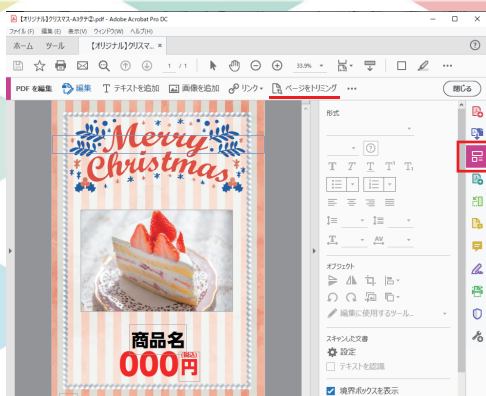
【オリジナル】クリスマス-A3タテ②.pdf - Adobe Acrobat Pro DC
ファイル (F) 編集 (E) 表示 (V) ウィンドウ (W) ヘルプ (H)
ホーム ツール 【オリジナル】クリスマ... ×
1 / 1
33.9%
PDF を編集 編集 テキストを追加 画像を追加 リンク ページをトリミング 閉じる
Merry Christmas
商品名
000円
(税込)
形式
オブジェクト
編集に使用するツール...
スキャンした文書
設定
テキストを認識
境界ボックスを表示